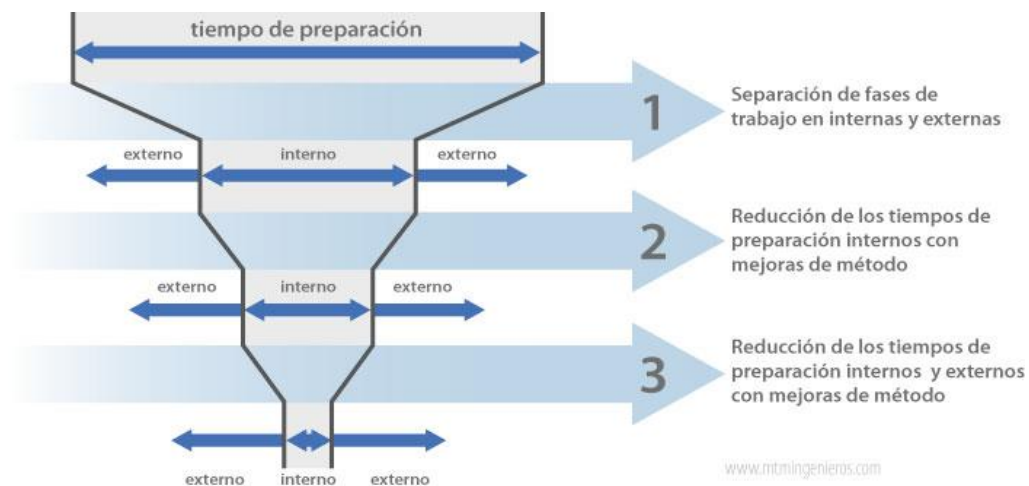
tiempo de preparación

1

Separación de fases de trabajo en internas y externas

externo

interno

externo

2

Reducción de los tiempos de preparación internos con mejoras de método

externo

interno

externo

3

Reducción de los tiempos de preparación internos y externos con mejoras de método

externo

interno

externo

www.mtmingenieros.com